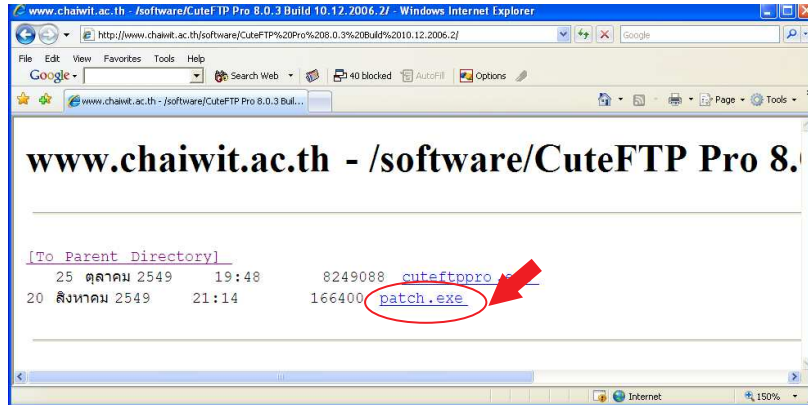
www.chaiwit.ac.th - /software/CuteFTP Pro 8.0.3 Build 10.12.2006.2/ - Windows Internet Explorer

http://www.chaiwit.ac.th/software/CuteFTP%20Pro%208.0.3%20Build%2010.12.2006.2/

Google

File Edit View Favorites Tools Help

Google Search Web 40 blocked AutoFill Options

www.chaiwit.ac.th - /software/CuteFTP Pro 8.0.3 Buil...

Page Tools

# www.chaiwit.ac.th - /software/CuteFTP Pro 8.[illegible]

[To Parent Directory]

25 ตุลาคม 2549 19:48 8249088 cuteftppro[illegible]

20 สิงหาคม 2549 21:14 166400 patch.exe

Internet 150%